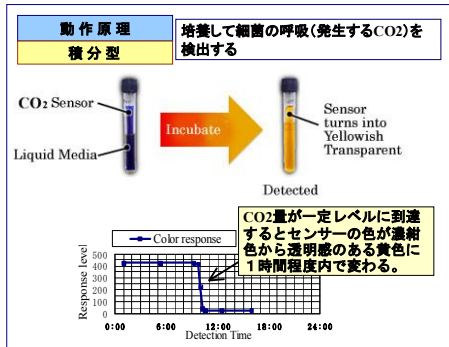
動 作 原 理

積 分 型

培養して細菌の呼吸（発生するCO2）を検出する

$CO_2$ Sensor

Liquid Media

Incubate

Sensor turns into Yellowish Transparent

Detected

CO2量が一定レベルに到達するとセンサーの色が濃紺色から透明感のある黄色に１時間程度内で変わる。

Color response

Response Level

500
450
400
350
300
250
200
150
100
50
0

0:00 6:00 12:00 18:00 24:00

Detection Time